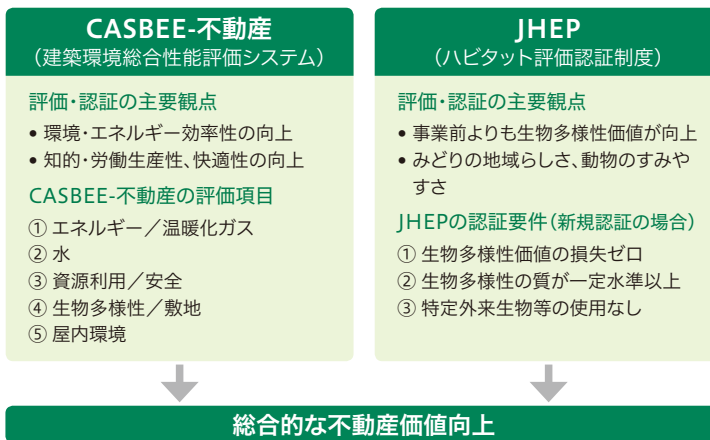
CASBEE-不動産
（建築環境総合性能評価システム）

評価・認証の主要観点
• 環境・エネルギー効率性の向上
• 知的・労働生産性、快適性の向上

CASBEE-不動産の評価項目
① エネルギー／温暖化ガス
② 水
③ 資源利用／安全
④ 生物多様性／敷地
⑤ 屋内環境

JHEP
（ハビタット評価認証制度）

評価・認証の主要観点
• 事業前よりも生物多様性価値が向上
• みどりの地域らしさ、動物のすみやすさ

JHEPの認証要件（新規認証の場合）
① 生物多様性価値の損失ゼロ
② 生物多様性の質が一定水準以上
③ 特定外来生物等の使用なし

総合的な不動産価値向上